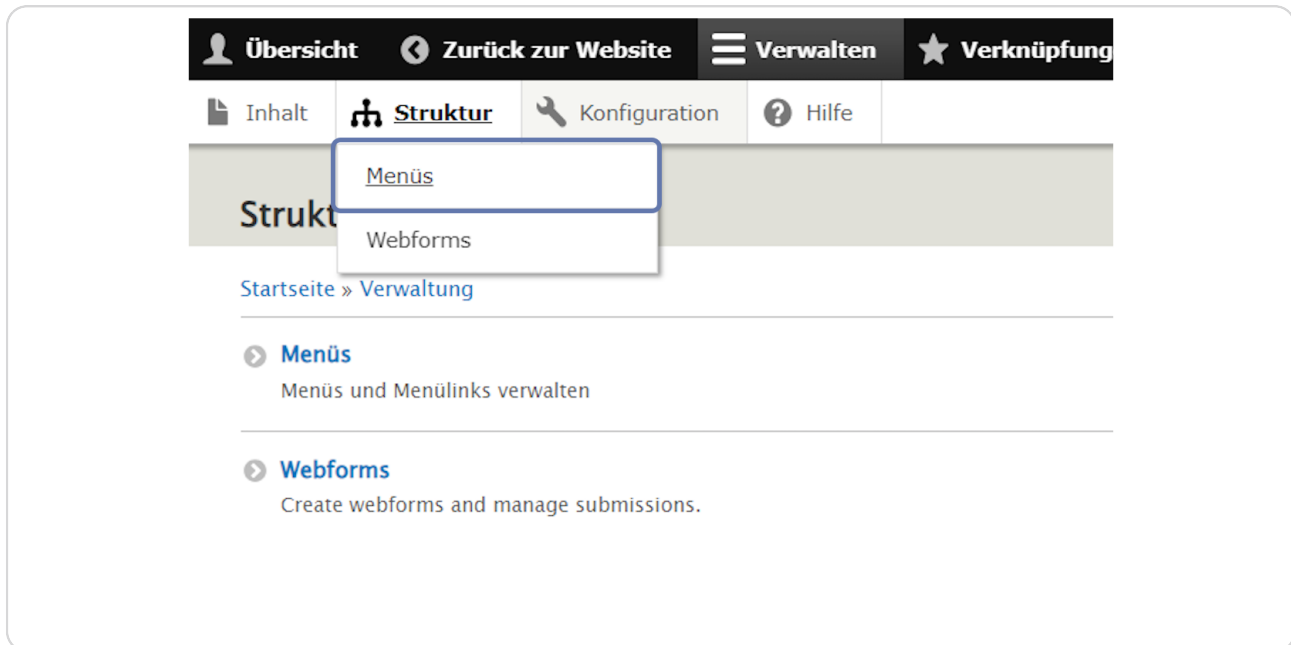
Übersicht Zurück zur Website Verwalten Verknüpfung

Inhalt Struktur Konfiguration Hilfe

Menüs

Webforms

Strukt

Startseite » Verwaltung

Menüs
Menüs und Menülinks verwalten

Webforms
Create webforms and manage submissions.